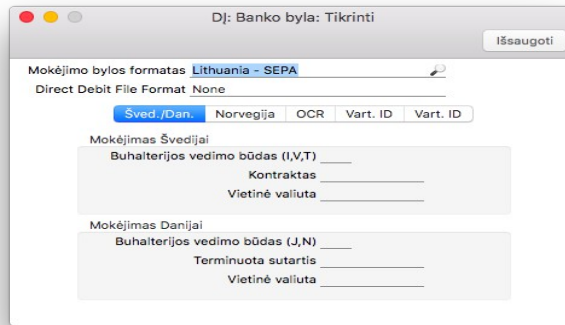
DJ: Banko byla: Tikrinti

Išsaugoti

Mokėjimo bylos formatas Lithuania - SEPA

Direct Debit File Format None

Šved./Dan. Norvegija OCR Vart. ID Vart. ID

Mokėjimas Švedijai

Buhalterijos vedimo būdas (I,V,T)

Kontraktas

Vietinė valiuta

Mokėjimas Danijai

Buhalterijos vedimo būdas (J,N)

Terminuota sutartis

Vietinė valiuta